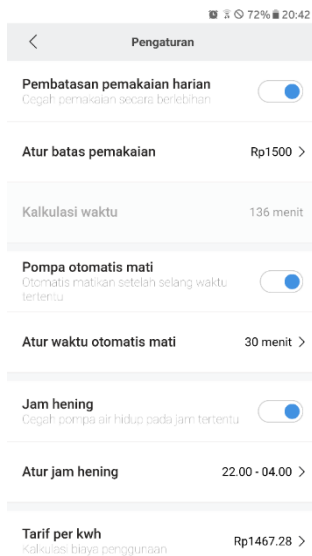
72% 20:42

<

Pengaturan

Pembatasan pemakaian harian
Cegah pemakaian secara berlebihan

Atur batas pemakaian
Rp1500 >

Kalkulasi waktu
136 menit

Pompa otomatis mati
Otomatis matikan setelah selang waktu tertentu

Atur waktu otomatis mati
30 menit >

Jam hening
Cegah pompa air hidup pada jam tertentu

Atur jam hening
22.00 - 04.00 >

Tarif per kwh
Kalkulasi biaya penggunaan
Rp1467.28 >